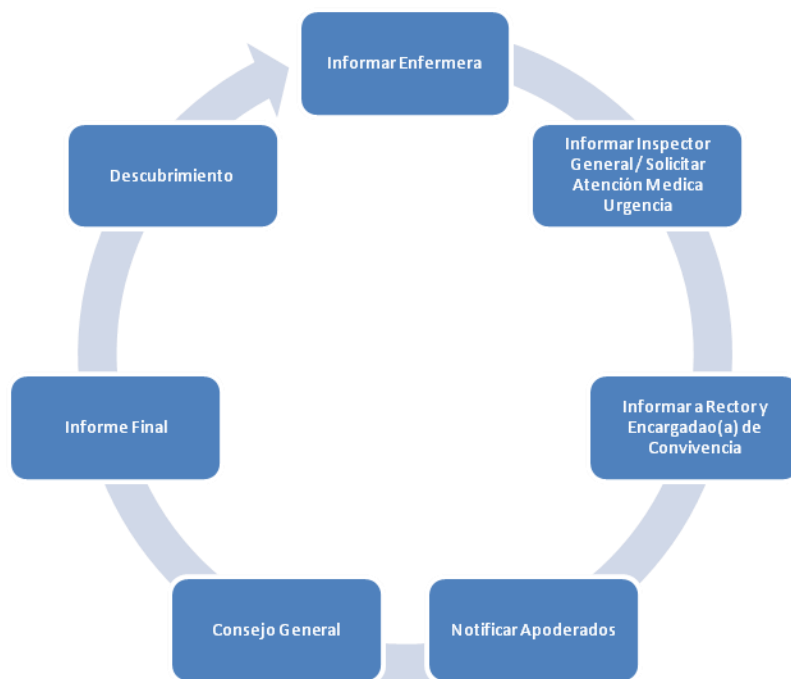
Informar Enfermera

Informar Inspector General / Solicitar Atención Medica Urgencia

Informar a Rector y Encargadao(a) de Convivencia

Notificar Apoderados

Consejo General

Informe Final

Descubrimiento